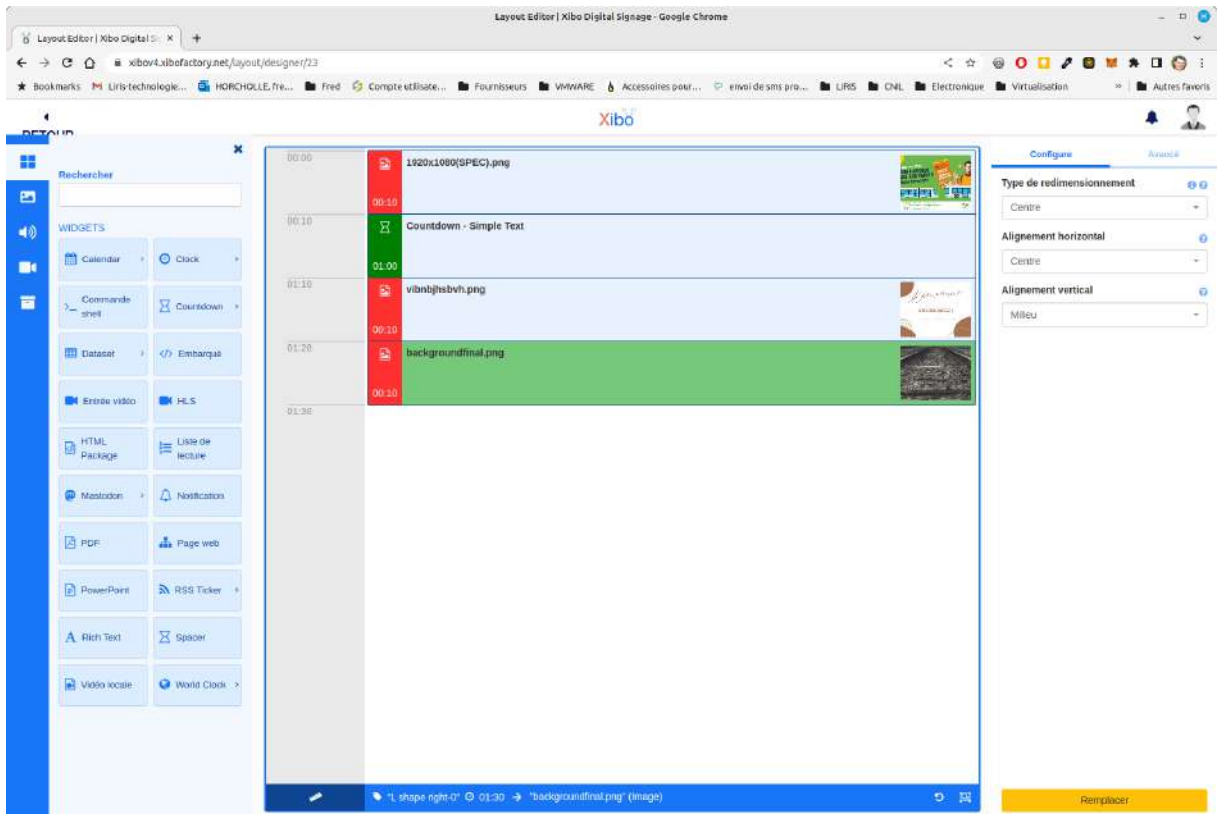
Layout Editor | Xibo Digital Signage - Google Chrome

Layout Editor | Xibo Digital Si ×  +

xibov4.xibofactory.net/layout/designer/23

Bookmarks  Liris-technologie...  HORCHOLLE.fre...  Fred  Compte utilisate...  Fournisseurs  VMWARE  Accessoires pour...  envoi de sms pro...  LIRIS  CNIL  Electronique  Virtualisation  »  Autres favoris

RETOUR

Xibo

Rechercher

WIDGETS

Calendar
Clock
Commande shell
Countdown
Dataset
</> Embarqué
Entrée vidéo
HLS
HTML Package
Liste de lecture
Mastodon
Notification
PDF
Page web
PowerPoint
RSS Ticker
A Rich Text
Spacer
Vidéo locale
World Clock

00:00
00:10
01:10
01:20
01:30

1920x1080(SPEC).png
00:10
Countdown - Simple Text
01:00
vibnbjhsbvh.png
00:10
backgroundfinal.png
00:10

"L shape right-0" 01:30 → "backgroundfinal.png" (image)

Configure
Avancé

Type de redimensionnement
Centre
Alignement horizontal
Centre
Alignement vertical
Milieu

Remplacer